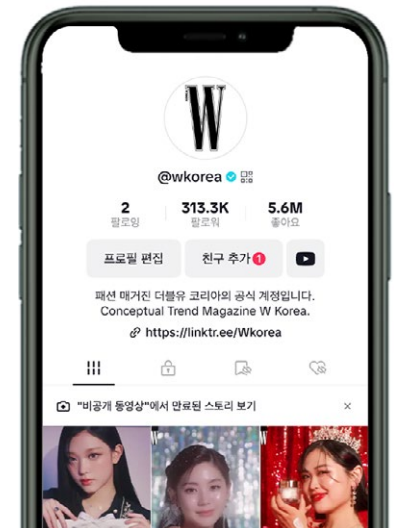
W

@wkorea

2
팔로잉

313.3K
팔로워

5.6M
좋아요

프로필 편집

친구 추가 1

패션 매거진 더블유 코리아의 공식 계정입니다.
Conceptual Trend Magazine W Korea.

https://linktr.ee/Wkorea

"비공개 동영상"에서 만료된 스토리 보기

×

W

W